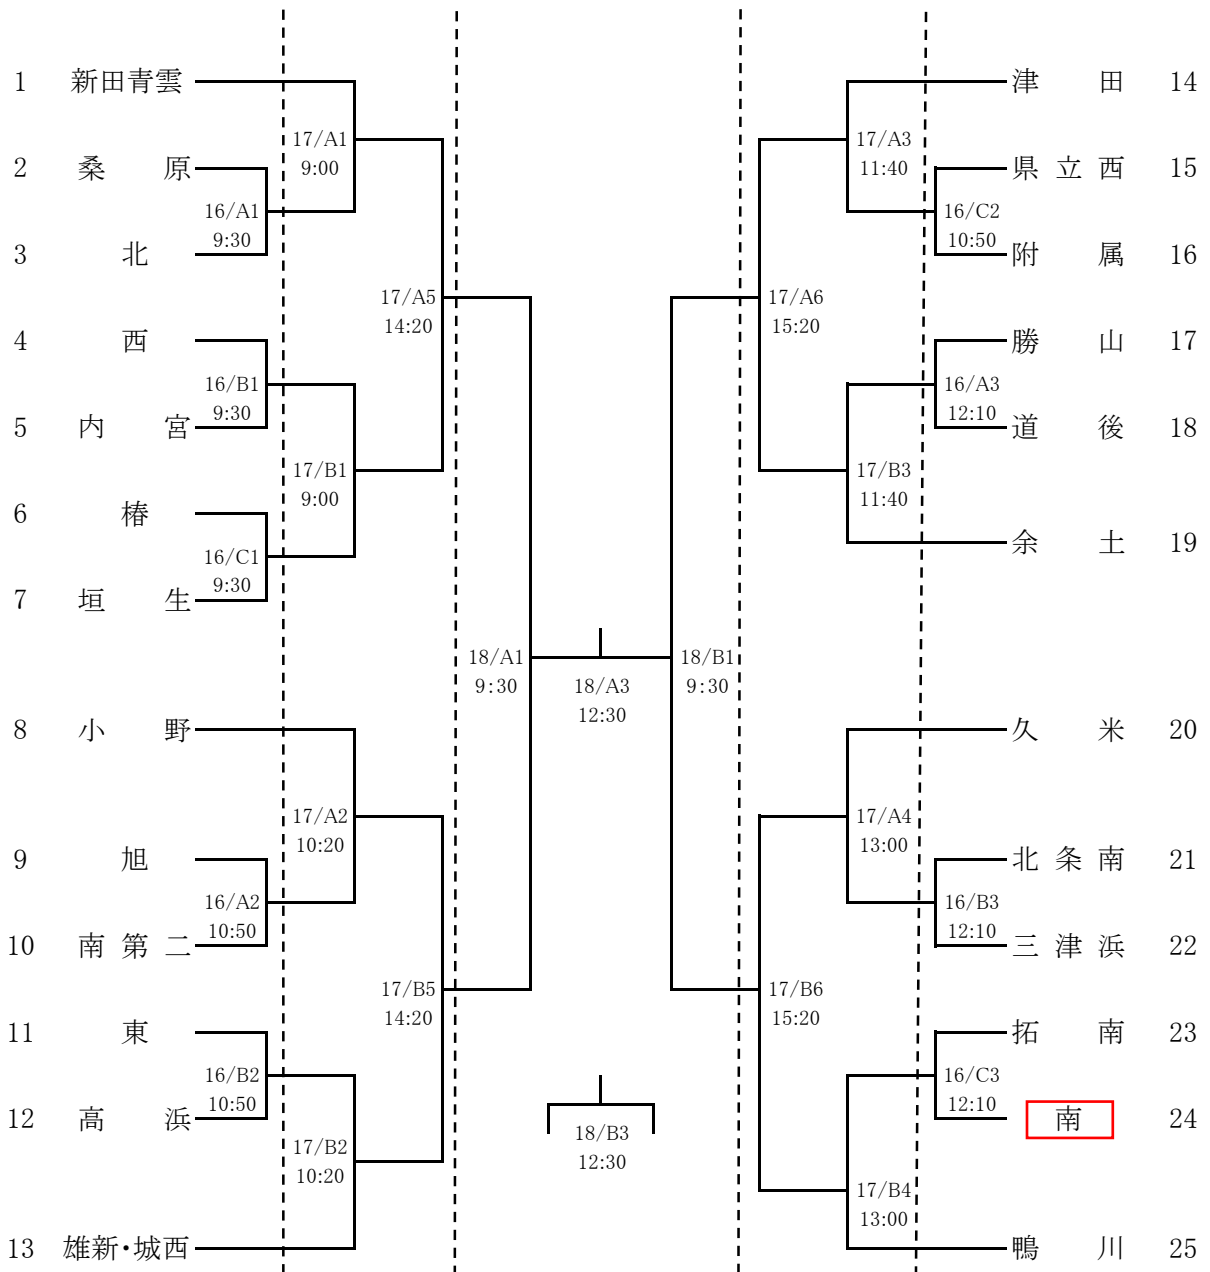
1 新田青雲
2 桑原
3 北
4 西
5 内宮
6 椿
7 垣生
8 小野
9 旭
10 南第二
11 東
12 高浜
13 雄新・城西

16/A1 9:30
16/B1 9:30
16/C1 9:30
16/A2 10:50
16/B2 10:50

17/A1 9:00
17/B1 9:00
17/A2 10:20
17/B2 10:20

17/A5 14:20
17/B5 14:20

18/A1 9:30

18/A3 12:30

18/B3 12:30

18/B1 9:30

17/A6 15:20
17/B6 15:20

17/A3 11:40
17/B3 11:40
17/A4 13:00
17/B4 13:00

16/C2 10:50
16/A3 12:10
16/B3 12:10
16/C3 12:10

津田 14
県立西 15
附属 16
勝山 17
道後 18
余土 19
久米 20
北条南 21
三津浜 22
拓南 23
南 24
鴨川 25